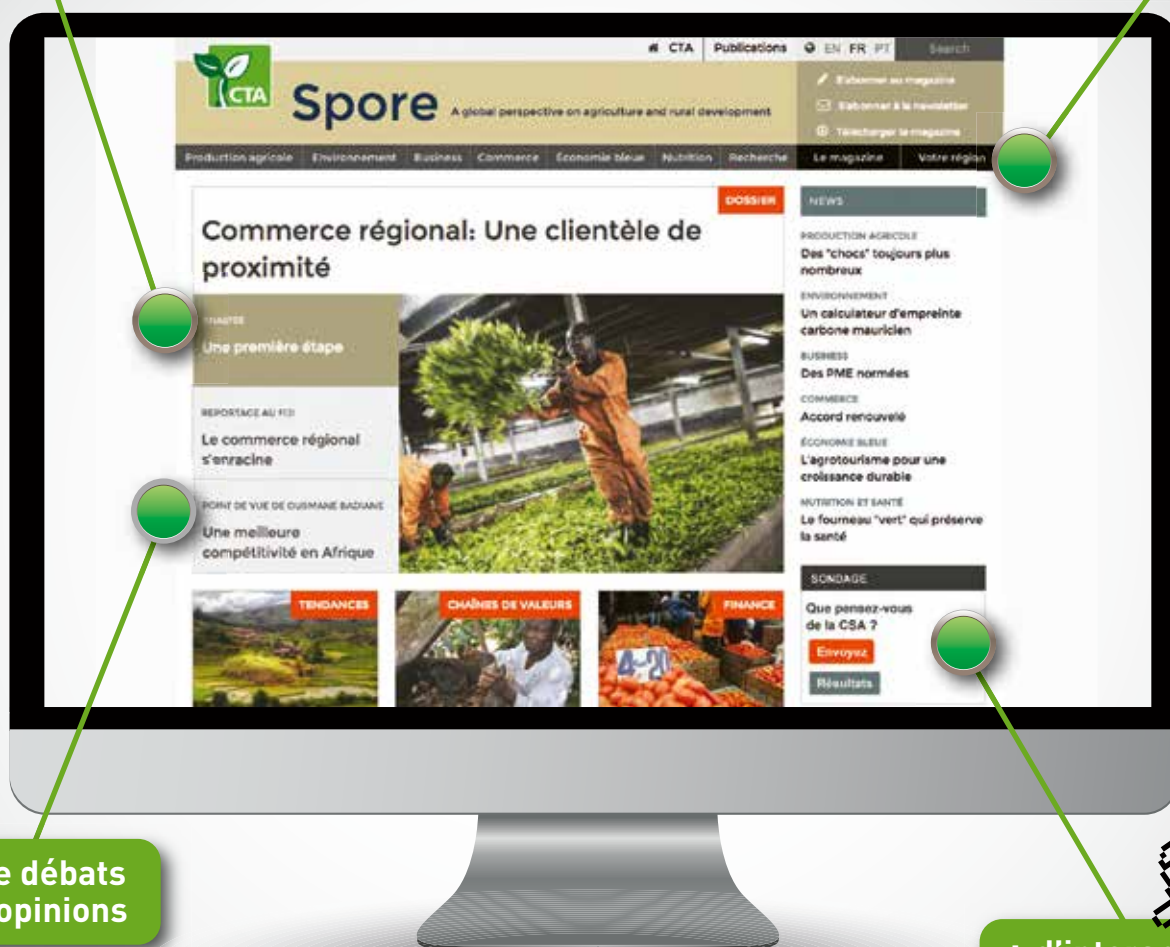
CTA Publications EN FR PT Search

CTA

Spore A global perspective on agriculture and rural development

S'abonner au magazine
S'abonner à la newsletter
Télécharger le magazine

Production agricole Environnement Business Commerce Economie bleue Nutrition Recherche Le magazine Votre région

DOSSIER

Commerce régional: Une clientèle de proximité

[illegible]
Une première étape

REPORTAGE AU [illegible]
Le commerce régional s'enracine

POINT DE VUE DE OUSMANE BADIANE
Une meilleure compétitivité en Afrique

TENDANCES

CHAÎNES DE VALEURS

FINANCE

NEWS

PRODUCTION AGRICOLE
Des "chocs" toujours plus nombreux

ENVIRONNEMENT
Un calculateur d'empreinte carbone mauricien

BUSINESS
Des PME normées

COMMERCE
Accord renouvelé

ÉCONOMIE BLEUE
L'agrotourisme pour une croissance durable

NUTRITION ET SANTÉ
Le fourneau "vert" qui préserve la santé

SONDAGE
Que pensez-vous de la CSA ?
Envoyez
Résultats

e débats
opinions

à l'inte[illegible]